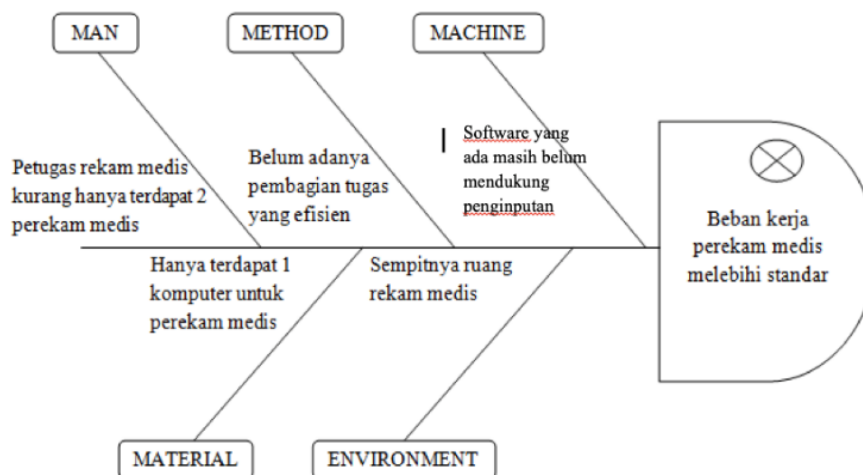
MAN

METHOD

MACHINE

Petugas rekam medis kurang hanya terdapat 2 perekam medis

Belum adanya pembagian tugas yang efisien

Software yang ada masih belum mendukung penginputan

Beban kerja perekam medis melebihi standar

Hanya terdapat 1 komputer untuk perekam medis

Sempitnya ruang rekam medis

MATERIAL

ENVIRONMENT